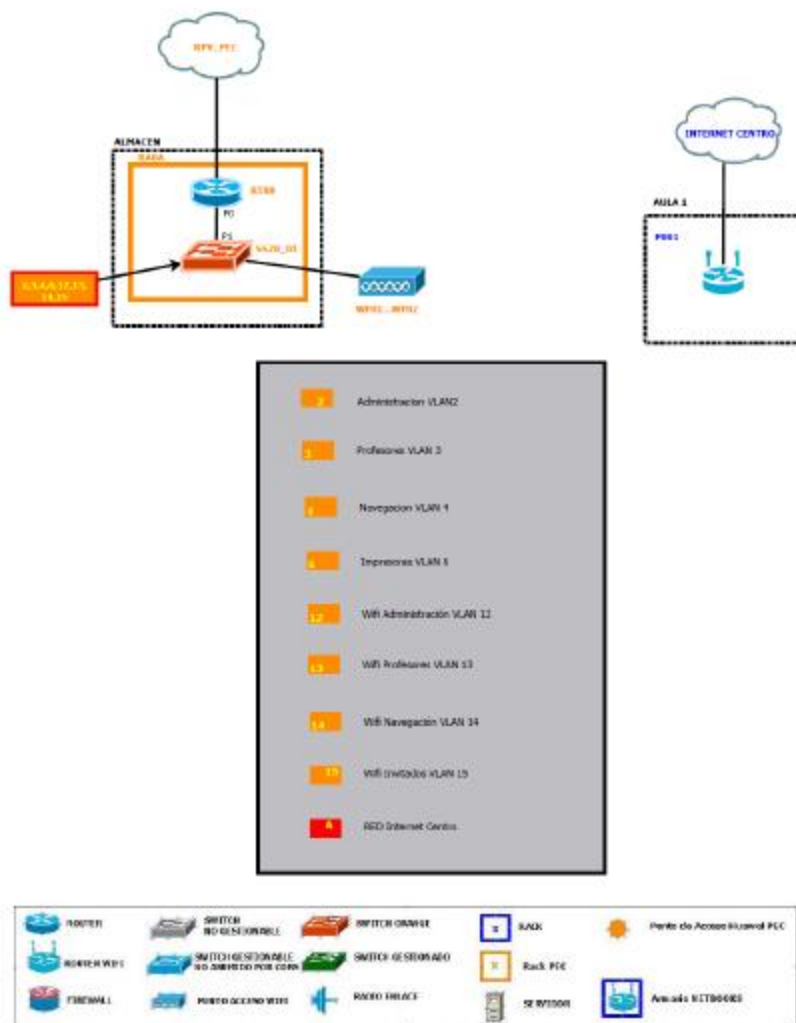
RPV_PEC

ALMACEN

RACK

8788

F0

F1

SA28_01

2,3,4,6,12,13,14,15

WP01...WP02

INTERNET CENTRO

AULA 1

PR01

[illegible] Administracion VLAN2

3 Profesores VLAN 3

4 Navegacion VLAN 4

6 Impresoras VLAN 6

12 Wifi Administración VLAN 12

13 Wifi Profesores VLAN 13

14 Wifi Navegación VLAN 14

15 Wifi Invitados VLAN 15

A RED Internet Centro

ROUTER

SWITCH NO GESTIONABLE

SWITCH ORANGE

RACK

Punto de Acceso Huawei PEC

ROUTER WIFI

SWITCH GESTIONABLE NO ADMINISTRADO POR CORE

SWITCH GESTIONADO

Rack PEC

FIREWALL

PUNTO ACCESO WIFI

RADIO ENLACE

SERVIDOR

Armario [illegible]